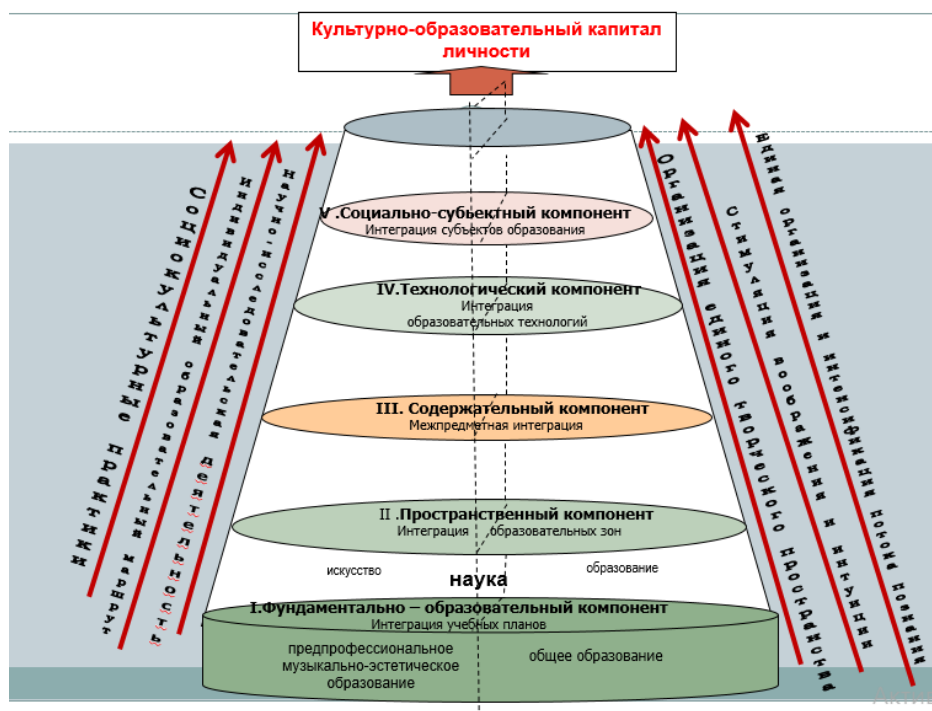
Культурно-образовательный капитал личности

V .Социально-субъектный компонент
Интеграция субъектов образования

IV.Технологический компонент
Интеграция
образовательных технологий

III. Содержательный компонент
Межпредметная интеграция

II .Пространственный компонент
Интеграция образовательных зон

искусство
наука
образование

I.Фундаментально – образовательный компонент
Интеграция учебных планов

предпрофессиональное музыкально-эстетическое образование
общее образование

Социокультурные практики
Индивидуальный образовательный маршрут
Научно-исследовательская деятельность

Организация единого творческого пространства
Стимуляция воображения и интуиции
Единая организация и интенсификация потока познания